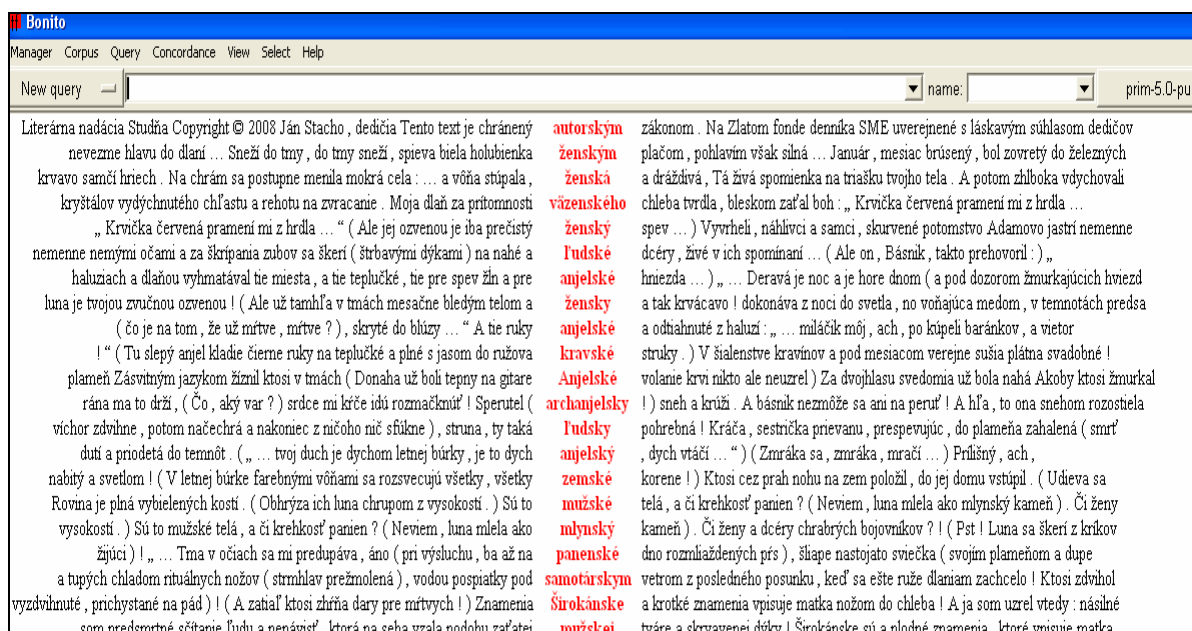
Bonito

Manager Corpus Query Concordance View Select Help

New query name: prim-5.0-pu

| Literárna nadácia Studňa Copyright © 2008 Ján Stacho , dedičia Tento text je chránený | autorským | zákonom . Na Zlatom fonde denníka SME uverejnené s láskavým súhlasom dedičov |
|---|---|---|
| nevezme hlavu do dlaní … Sneží do tmy , do tmy sneží , spieva biela holubienka | ženským | plačom , pohlavím však silná … Január , mesiac brúsený , bol zovretý do železných |
| krvavo samčí hriech . Na chrám sa postupne menila mokrá cela : … a vôňa stúpala , | ženská | a dráždivá , Tá živá spomienka na triašku tvojho tela . A potom zhlboka vydychovali |
| kryštálov vydýchnutého chľastu a rehotu na zvracanie . Moja dlaň za prítomnosti | väzenského | chleba tvrdla , bleskom zaťal boh : „ Krvička červená pramení mi z hrdla … |
| „ Krvička červená pramení mi z hrdla … “ ( Ale jej ozvenou je iba prečistý | ženský | spev … ) Vyvrheli , náhlivci a samci , skurvené potomstvo Adamovo jastrí nemenne |
| nemenne nemými očami a za škrípania zubov sa škerí ( štrbavými dýkami ) na nahé a | ľudské | dcéry , živé v ich spomínaní … ( Ale on , Básnik , takto prehovoril : ) „ |
| haluziach a dlaňou vyhmatával tie miesta , a tie teplučké , tie pre spev žln a pre | anjelské | hniezda … ) „ … Deravá je noc a je hore dnom ( a pod dozorom žmurkajúcich hviezd |
| luna je tvojou zvučnou ozvenou ! ( Ale už tamhľa v tmách mesačne bledým telom a | ženský | a tak krvácavo ! dokonáva z noci do svetla , no voňajúca medom , v temnotách predsa |
| ( čo je na tom , že už mŕtve , mŕtve ? ) , skryté do blúzy … “ A tie ruky | anjelské | a odtiahnuté z haluzí : „ … miláčik môj , ach , po kúpeli baránkov , a vietor |
| ! “ ( Tu slepý anjel kladie čierne ruky na teplučké a plné s jasom do ružova | kravské | struky . ) V šialenstve kravínov a pod mesiacom verejne sušia plátna svadobné ! |
| plameň Zásvitným jazykom zíznil ktosi v tmách ( Donaha už boli tepny na gitare | Anjelské | volanie krvi nikto ale neuzrel ) Za dvojhlasu svedomia už bola nahá Akoby ktosi žmurkal |
| rána ma to drží , ( Čo , aký var ? ) srdce mi krče idú rozmačknúť ! Sperutel ( | archanjelsky | ! ) sneh a krúži . A básnik nezmôže sa ani na peruť ! A hľa , to ona snehom rozostiela |
| víchor zdvihne , potom načechrá a nakoniec z ničoho nič sfúkne ) , struna , ty taká | ľudsky | pohrebná ! Kráča , sestrička prievanu , prespevujúc , do plameňa zahalená ( smrť |
| dutí a priodetá do temnôt . ( „ … tvoj duch je dychom letnej búrky , je to dych | anjelský | , dych vtáčí … “ ) ( Zmráka sa , zmráka , mračí … ) Prílišný , ach , |
| nabitý a svetlom ! ( V letnej búrke farebnými vôňami sa rozsvecujú všetky , všetky | zemské | korene ! ) Ktosi cez prah nohu na zem položil , do jej domu vstúpil . ( Udieva sa |
| Rovina je plná vybielených kostí . ( Obhrýza ich luna chrupom z vysokostí . ) Sú to | mužské | telá , a či krehkosť panien ? ( Neviem , luna mlela ako mlynský kameň ) . Či ženy |
| vysokostí . ) Sú to mužské telá , a či krehkosť panien ? ( Neviem , luna mlela ako | mlynský | kameň ) . Či ženy a dcéry chrabrých bojovníkov ? ! ( Pst ! Luna sa škerí z kríkov |
| žijúci ) ! „ … Tma v očiach sa mi predupáva , áno ( pri výsluchu , ba až na | panenské | dno rozmliaždených pŕs ) , šliape nastojato sviečka ( svojím plameňom a dupe |
| a tupých chladom rituálnych nožov ( strmhlav prežmolená ) , vodou pospiatky pod | samotárskym | vetrom z posledného posunku , keď sa ešte ruže dlaniam zachcelo ! Ktosi zdvihol |
| vyzdvihnuté , prichystané na pád ) ! ( A zatiaľ ktosi zhŕňa dary pre mŕtvych ! ) Znamenia | Širokánske | a krotké znamenia vpisuje matka nožom do chleba ! A ja som uzrel vtedy : násilné |
| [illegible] | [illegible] | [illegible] |